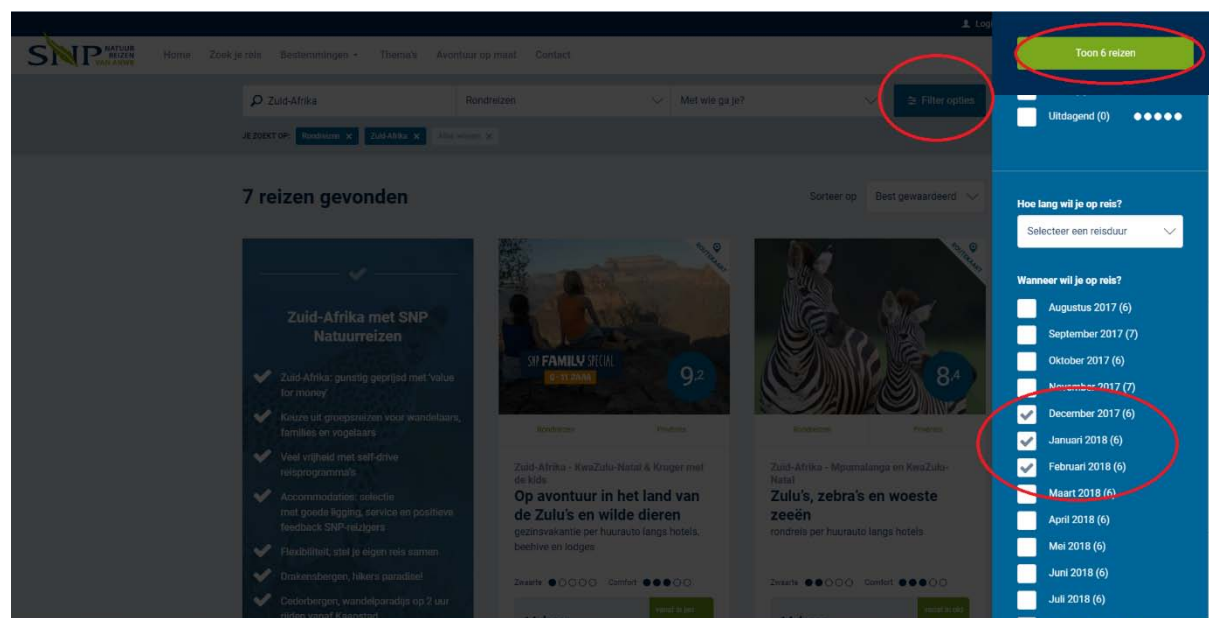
Log

SNP NATUURREIZEN

Home Zoek je reis Bestemmingen Thema's Avontuur op maat Contact

Zuid-Afrika Rondreizen Met wie ga je? Filter opties

JE ZOEKT OP: Rondreizen × Zuid-Afrika × Alles wissen ×

7 reizen gevonden

Sorteer op Best gewaardeerd

Zuid-Afrika met SNP Natuurreizen

Zuid-Afrika: gunstig geprijsd met 'value for money'

Keuze uit groepsreizen voor wandelaars, families en vogelaars

Veel vrijheid met self-drive reisprogramma's

Accommodaties: selectie met goede ligging, service en positieve feedback SNP-reizigers

Flexibiliteit, stel je eigen reis samen

Drakensbergen, hikers paradise!

Cederbergen, wandelparadijs op 2 uur rijden vanaf Kaapstad

SNP FAMILY SPECIAL 6-11 JAAR

9,2

Rondreizen Privéreis

Zuid-Afrika - KwaZulu-Natal & Kruger met de kids

Op avontuur in het land van de Zulu's en wilde dieren

gezinsvakantie per huurauto langs hotels, beehive en lodges

Zwaarte Comfort

8,4

Rondreizen Privéreis

Zuid-Afrika - Mpumalanga en KwaZulu-Natal

Zulu's, zebra's en woeste zeeën

rondreis per huurauto langs hotels

Zwaarte Comfort

Toon 6 reizen

Uitdagend (0)

Hoe lang wil je op reis?

Selecteer een reisduur

Wanneer wil je op reis?

Augustus 2017 (6)

September 2017 (7)

Oktober 2017 (6)

November 2017 (7)

December 2017 (6)

Januari 2018 (6)

Februari 2018 (6)

Maart 2018 (6)

April 2018 (6)

Mei 2018 (6)

Juni 2018 (6)

Juli 2018 (6)